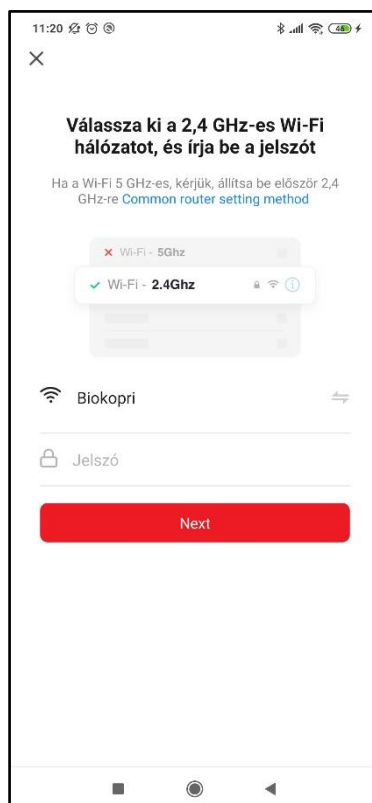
11:20

×

Válassza ki a 2,4 GHz-es Wi-Fi hálózatot, és írja be a jelszót

Ha a Wi-Fi 5 GHz-es, kérjük, állítsa be először 2,4 GHz-re Common router setting method

× Wi-Fi - 5Ghz

✓ Wi-Fi - 2.4Ghz

Biokopri

Jelszó

Next